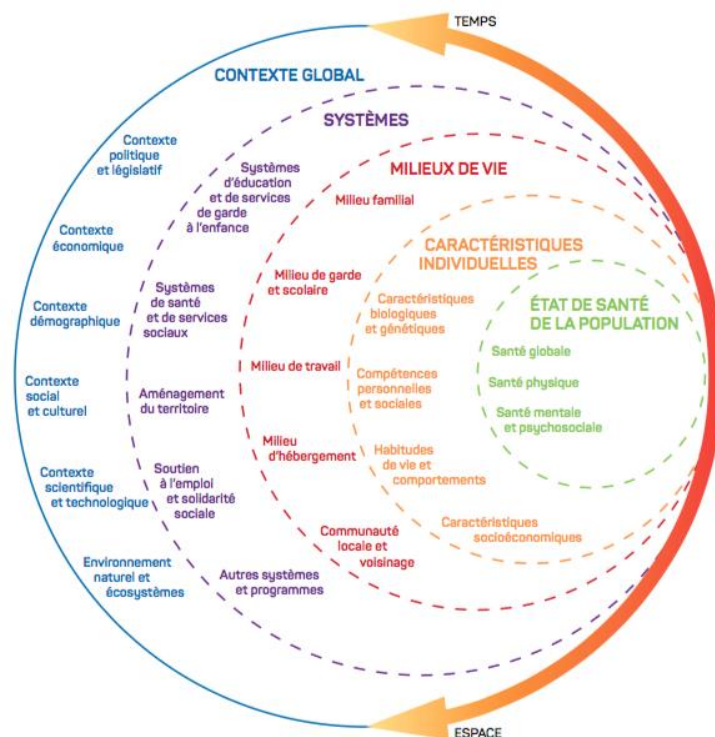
TEMPS

CONTEXTE GLOBAL

Contexte politique et législatif

Contexte économique

Contexte démographique

Contexte social et culturel

Contexte scientifique et technologique

Environnement naturel et écosystèmes

SYSTÈMES

Systèmes d'éducation et de services de garde à l'enfance

Systèmes de santé et de services sociaux

Aménagement du territoire

Soutien à l'emploi et solidarité sociale

Autres systèmes et programmes

MILIEUX DE VIE

Milieu familial

Milieu de garde et scolaire

Milieu de travail

Milieu d'hébergement

Communauté locale et voisinage

CARACTÉRISTIQUES INDIVIDUELLES

Caractéristiques biologiques et génétiques

Compétences personnelles et sociales

Habitudes de vie et comportements

Caractéristiques socioéconomiques

ÉTAT DE SANTÉ DE LA POPULATION

Santé globale

Santé physique

Santé mentale et psychosociale

ESPACE